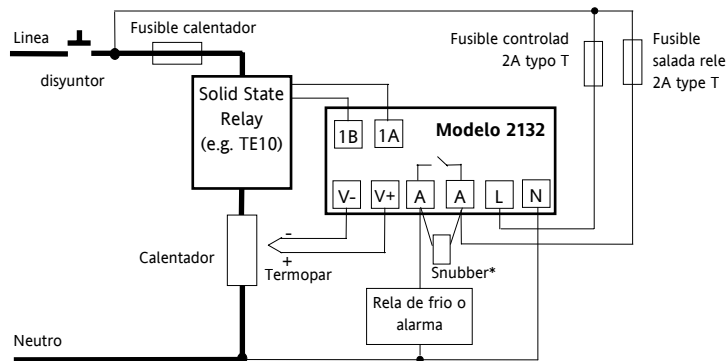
Linea

disyuntor

Fusible calentador

Fusible controlad 2A typo T

Fusible salada rele 2A type T

Solid State Relay (e.g. TE10)

1B

1A

Modelo 2132

V-

V+

A

A

L

N

-

+

Termopar

Calentador

Snubber*

Rela de frio o alarma

Neutro